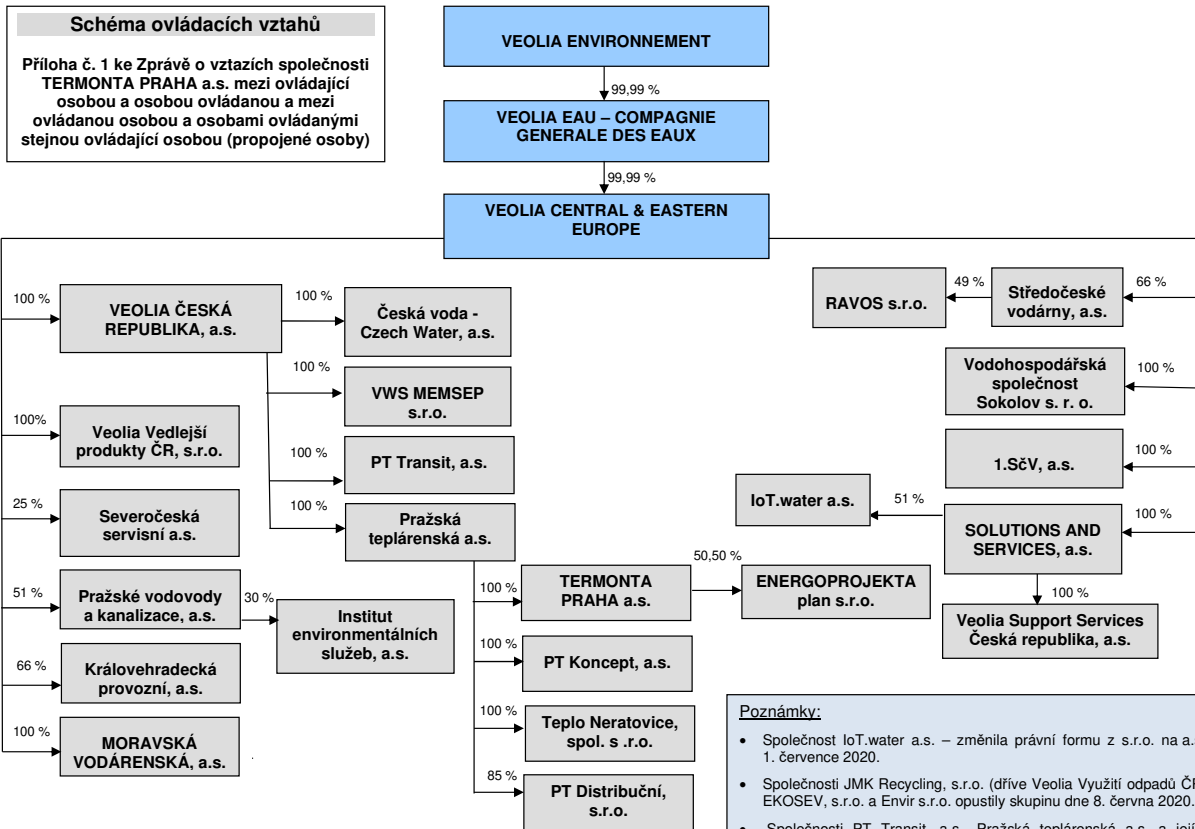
Schéma ovládacích vztahů

Příloha č. 1 ke Zprávě o vztazích společnosti TERMONTA PRAHA a.s. mezi ovládající osobou a osobou ovládanou a mezi ovládanou osobou a osobami ovládanými stejnou ovládající osobou (propojené osoby)

VEOLIA ENVIRONNEMENT

99,99 %

VEOLIA EAU – COMPAGNIE GENERALE DES EAUX

99,99 %

VEOLIA CENTRAL & EASTERN EUROPE

100 %

VEOLIA ČESKÁ REPUBLIKA, a.s.

100 %

Česká voda - Czech Water, a.s.

100 %

VWS MEMSEP s.r.o.

100 %

PT Transit, a.s.

100 %

Pražská teplárenská a.s.

100%

Veolia Vedlejší produkty ČR, s.r.o.

25 %

Severočeská servisní a.s.

51 %

Pražské vodovody a kanalizace, a.s.

30 %

Institut environmentálních služeb, a.s.

66 %

Královehradecká provozní, a.s.

100 %

MORAVSKÁ VODÁRENSKÁ, a.s.

100 %

TERMONTA PRAHA a.s.

50,50 %

ENERGOPROJEKTA plan s.r.o.

100 %

PT Koncept, a.s.

100 %

Teplo Neratovice, spol. s .r.o.

85 %

PT Distribuční, s.r.o.

RAVOS s.r.o.

49 %

Středočeské vodárny, a.s.

66 %

Vodohospodářská společnost Sokolov s. r. o.

100 %

1.SčV, a.s.

100 %

IoT.water a.s.

51 %

SOLUTIONS AND SERVICES, a.s.

100 %

100 %

Veolia Support Services Česká republika, a.s.

Poznámky:

• Společnost IoT.water a.s. – změnila právní formu z s.r.o. na a.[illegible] 1. července 2020.

• Společnosti JMK Recycling, s.r.o. (dříve Veolia Využití odpadů Č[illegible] EKOSEV, s.r.o. a Envir s.r.o. opustily skupinu dne 8. června 2020.

• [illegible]